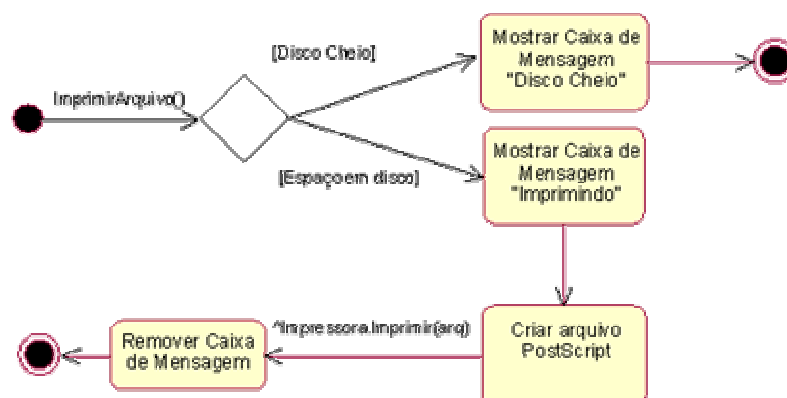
ImprimirArquivo()

[Disco Cheio]

[Espaçoem disco]

Mostrar Caixa de Mensagem "Disco Cheio"

Mostrar Caixa de Mensagem "Imprimindo"

Criar arquivo PostScript

^Impressora.Imprimir(arq)

Remover Caixa de Mensagem